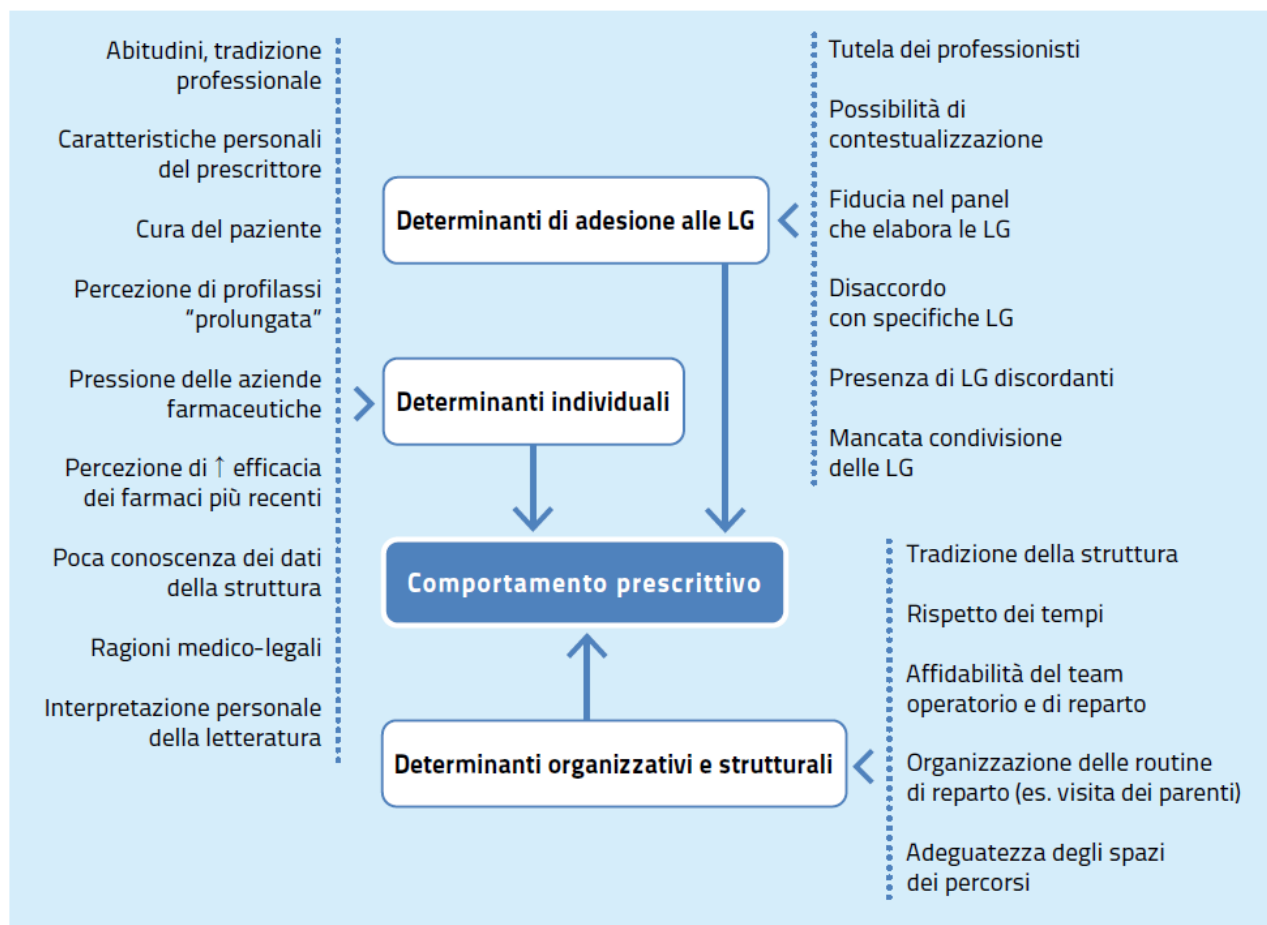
Abitudini, tradizione professionale

Caratteristiche personali del prescrittore

Cura del paziente

Percezione di profilassi "prolungata"

Pressione delle aziende farmaceutiche

Percezione di ↑ efficacia dei farmaci più recenti

Poca conoscenza dei dati della struttura

Ragioni medico-legali

Interpretazione personale della letteratura

Determinanti di adesione alle LG

Determinanti individuali

Comportamento prescrittivo

Determinanti organizzativi e strutturali

Tutela dei professionisti

Possibilità di contestualizzazione

Fiducia nel panel che elabora le LG

Disaccordo con specifiche LG

Presenza di LG discordanti

Mancata condivisione delle LG

Tradizione della struttura

Rispetto dei tempi

Affidabilità del team operatorio e di reparto

Organizzazione delle routine di reparto (es. visita dei parenti)

Adeguatezza degli spazi dei percorsi